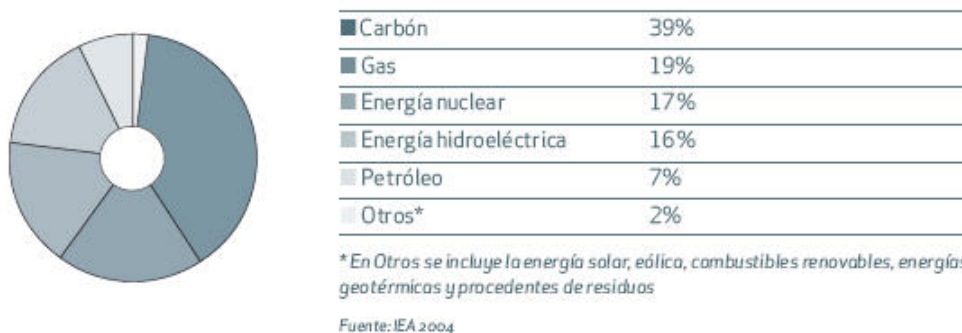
| | |
|---|---|
| Carbón | 39% |
| Gas | 19% |
| Energía nuclear | 17% |
| Energía hidroeléctrica | 16% |
| Petróleo | 7% |
| Otros* | 2% |

* En Otros se incluye la energía solar, eólica, combustibles renovables, energías geotérmicas y procedentes de residuos

Fuente: IEA 2004